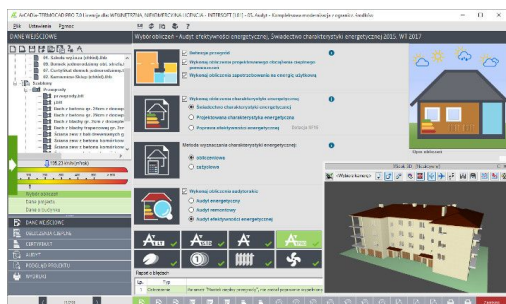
ArCADia-TERMOCAD PRO 7.0 [wersja dla WERSJI TESTOWEJ, NIEKOMERCYJNA LICENCJA - INTERSOFT] [1] - 01. Audyt - Kompleksowa modernizacja i ocena efektywności

Plik Ustawienia Pomoc

DANE WEJŚCIOWE

05. Kuchnia wspólna (pom.)
06. Łazienka wspólna (pom.)
07. Korytarz w środku (pom.)
08. Korytarz (pom.)
Strefa
Przegrody
przegrody.pdf
LOFT
Ściana z balkonem
Ściana z balkonem
Ściana z balkonem
Ściana z balkonem
Ściana z balkonem
Ściana zewnętrzna
Ściana zewnętrzna
Ściana zewnętrzna

Wybór obliczeń - Audyt efektywności energetycznej, Świadectwo charakterystyki energetycznej 2015, WT 2017

Świadectwo przegrodzi

Wykonaj ocenę warunków technicznych

Wykonaj obliczenia zapotrzebowania na energię użytkową

Wykonaj obliczenia charakterystyki energetycznej

Świadectwo charakterystyki energetycznej

Projektowana charakterystyka energetyczna

Poprawa efektywności energetycznej

Metoda wyznaczania charakterystyki energetycznej:

obliczeniowa

zużyciowa

Wykonaj obliczenia audytorskie:

Audyt energetyczny

Audyt remontowy

Audyt efektywności energetycznej

Raport o błędach

Typ

Wybór obliczeń

Dane projektu

Dane o budynku

DANE WEJŚCIOWE

OBLICZENIA CIEPŁA

ŚWIADECTWO

AUDYT

RAPORT

WYDRUKI

Widok 3D

Wyświetlanie

156,23 kWh/(m²rok)